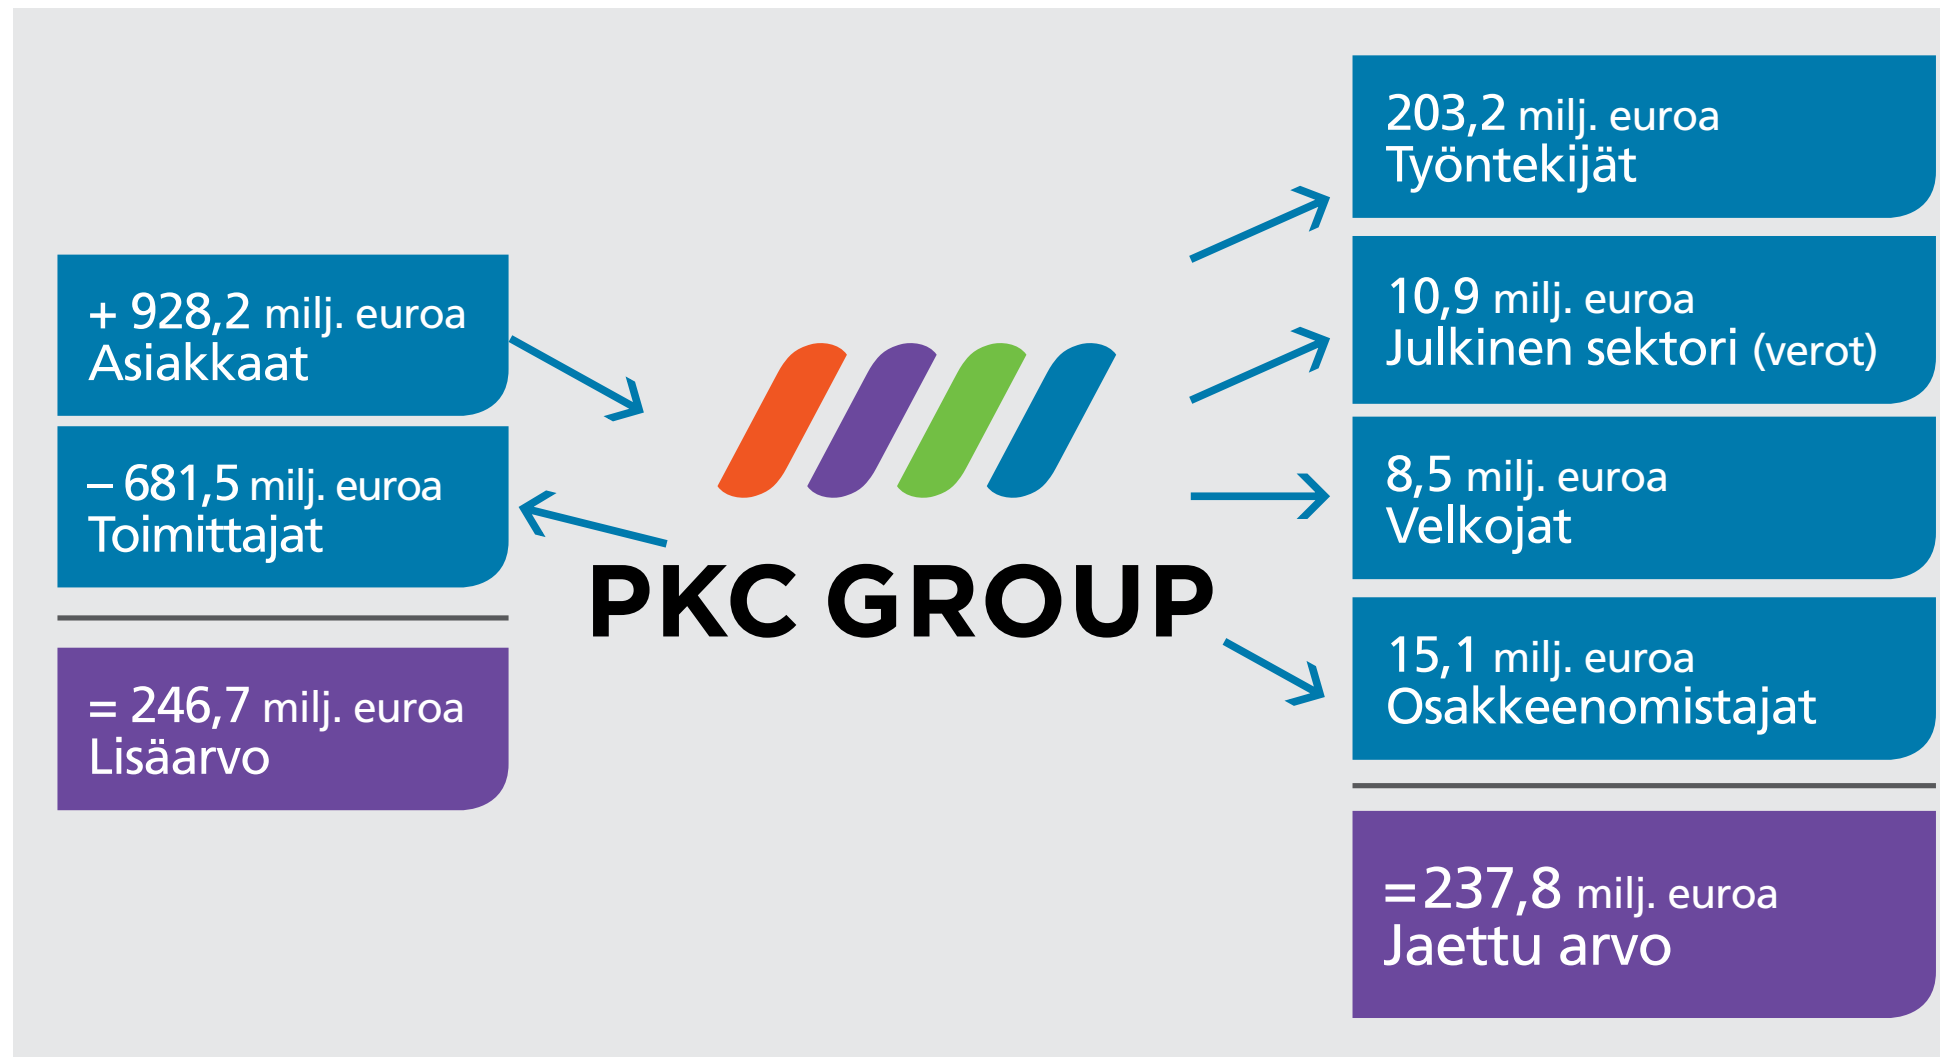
+ 928,2 milj. euroa
Asiakkaat

– 681,5 milj. euroa
Toimittajat

= 246,7 milj. euroa
Lisäarvo

PKC GROUP

203,2 milj. euroa
Työntekijät

10,9 milj. euroa
Julkinen sektori (verot)

8,5 milj. euroa
Velkojat

15,1 milj. euroa
Osakkeenomistajat

=237,8 milj. euroa
Jaettu arvo